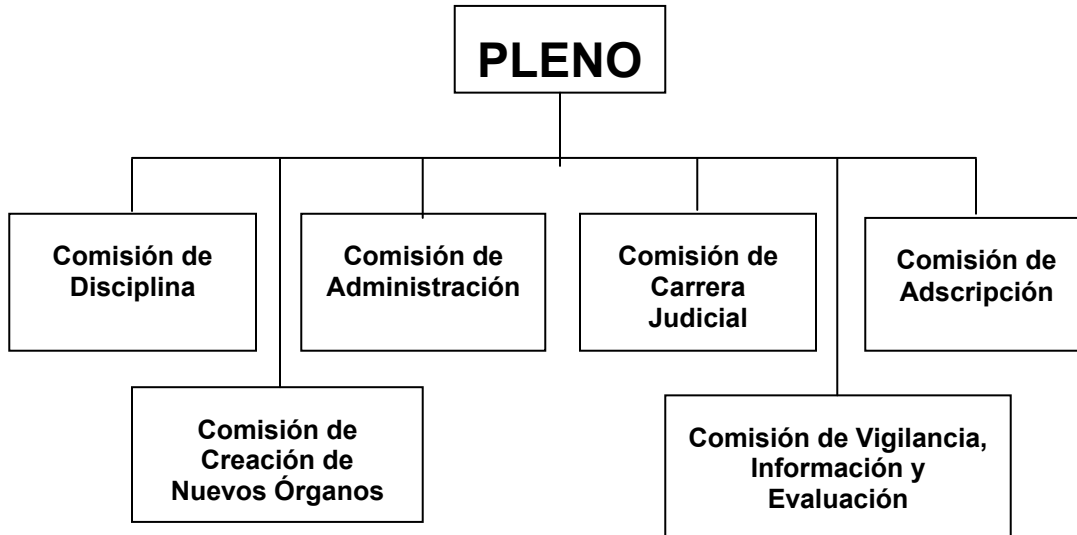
PLENO

Comisión de Disciplina

Comisión de Administración

Comisión de Carrera Judicial

Comisión de Adscripción

Comisión de Creación de Nuevos Órganos

Comisión de Vigilancia, Información y Evaluación